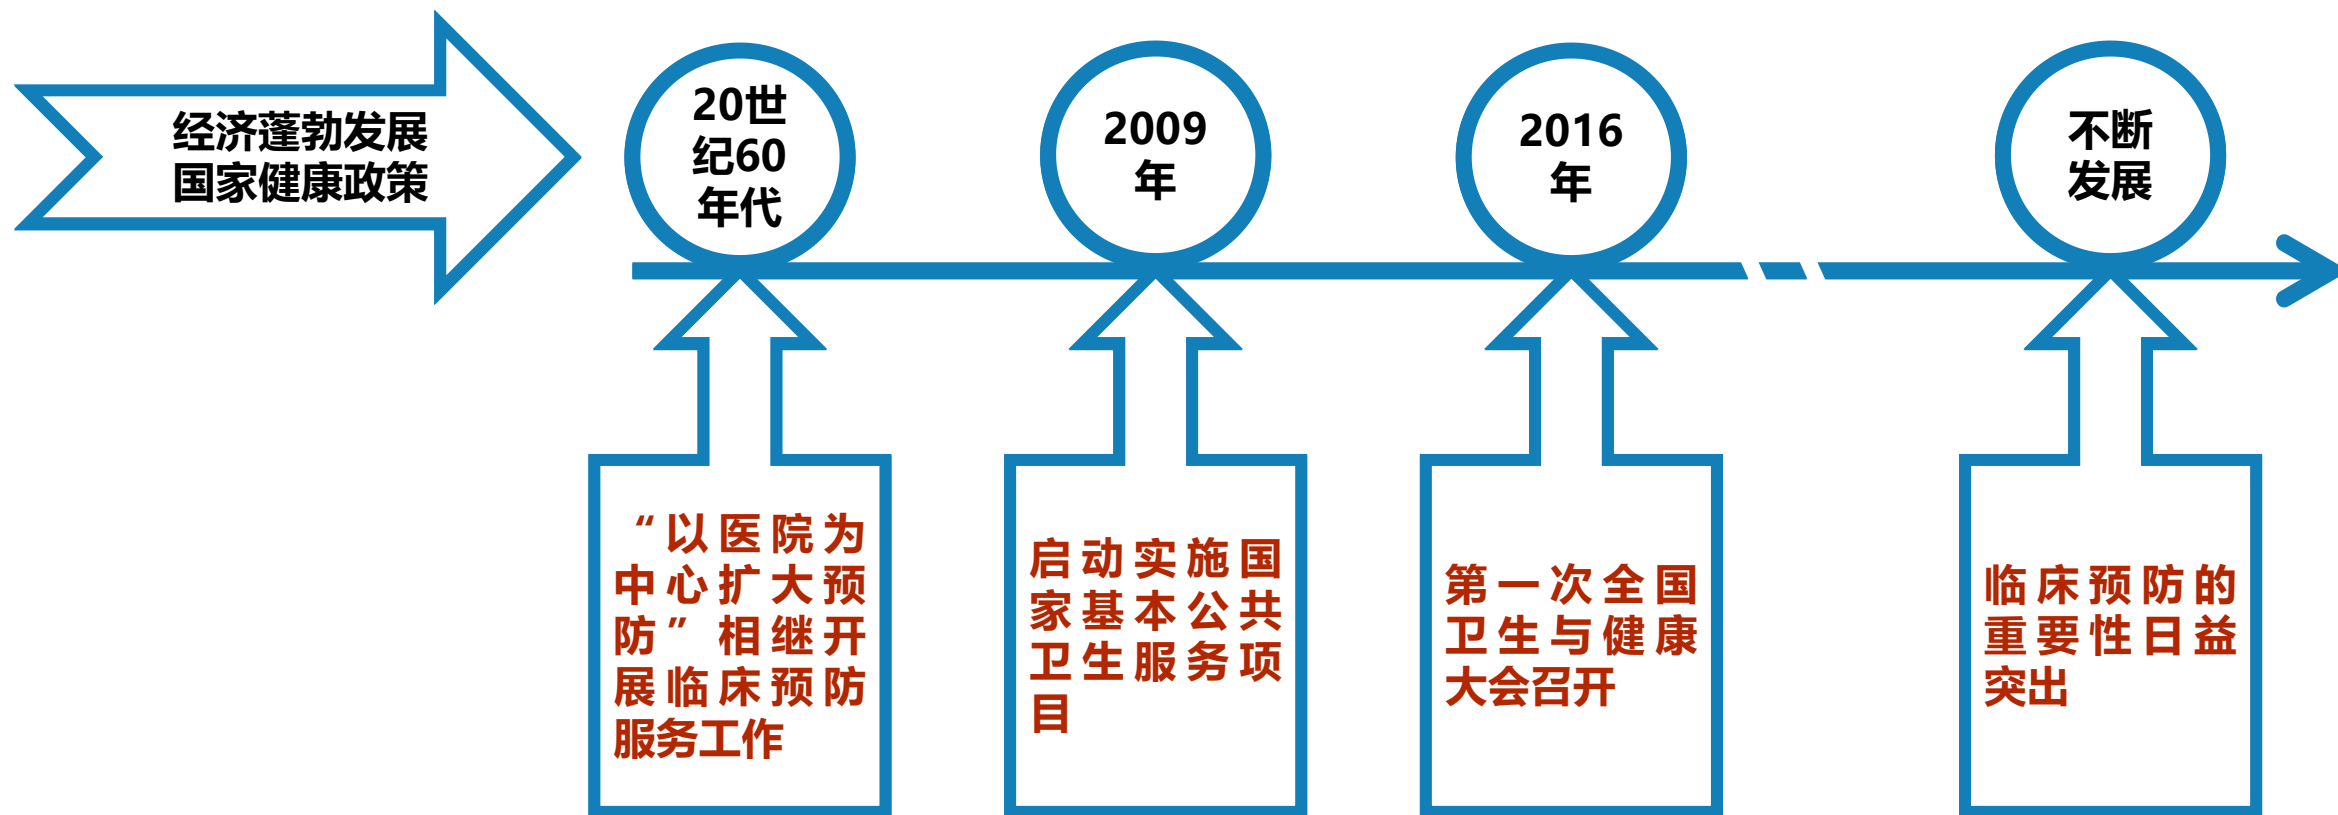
经济蓬勃发展国家健康政策

20世纪60年代

2009年

2016年

不断发展

“以医院为中心扩大预防”相继开展临床预防服务工作

启动实施国家基本公共卫生服务项目

第一次全国卫生与健康大会召开

临床预防的重要性日益突出